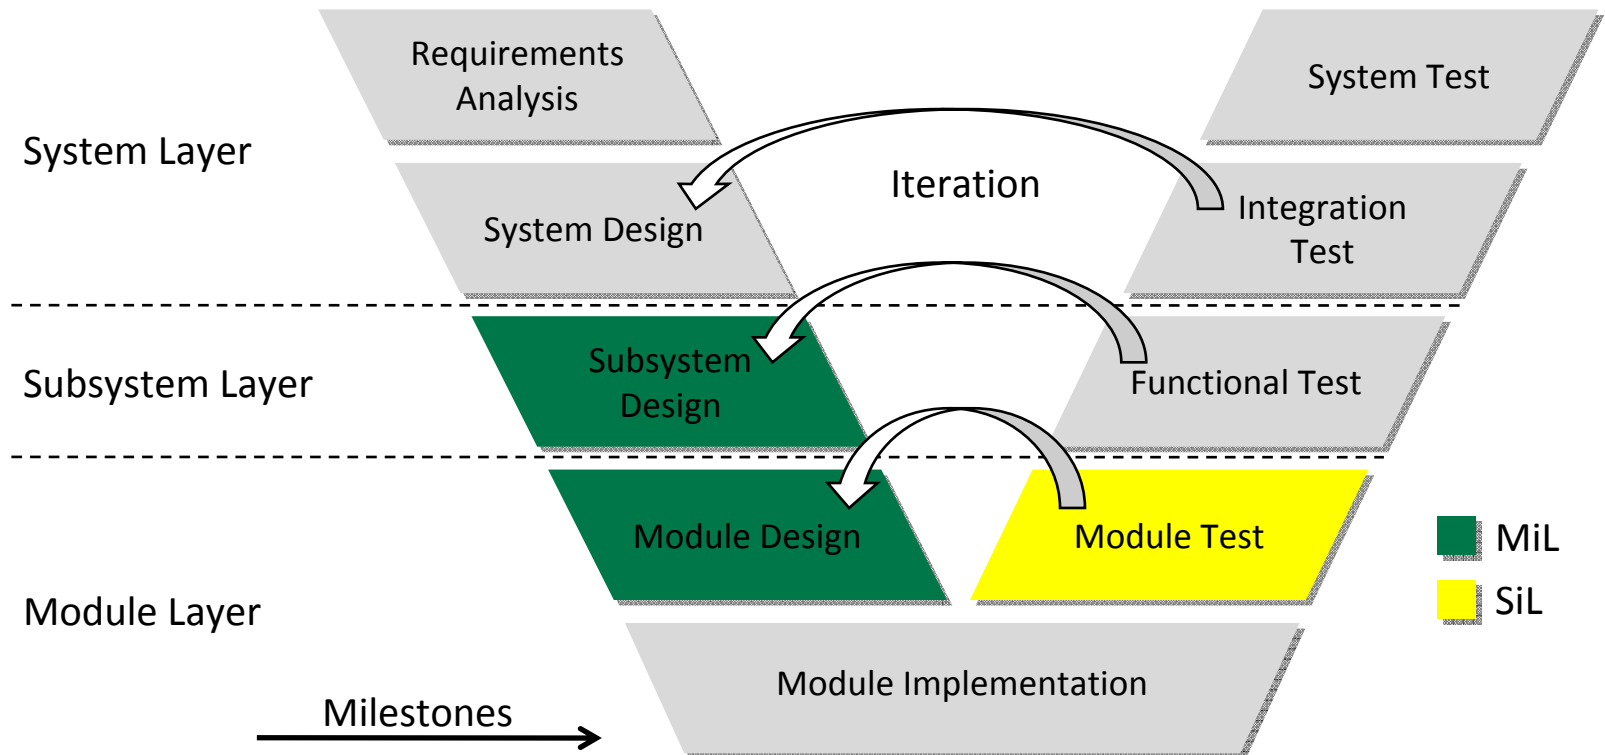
Requirements Analysis

System Test

System Layer

Iteration

System Design

Integration Test

Subsystem Layer

Subsystem Design

Functional Test

Module Design

Module Test

MiL

SiL

Module Layer

Module Implementation

Milestones